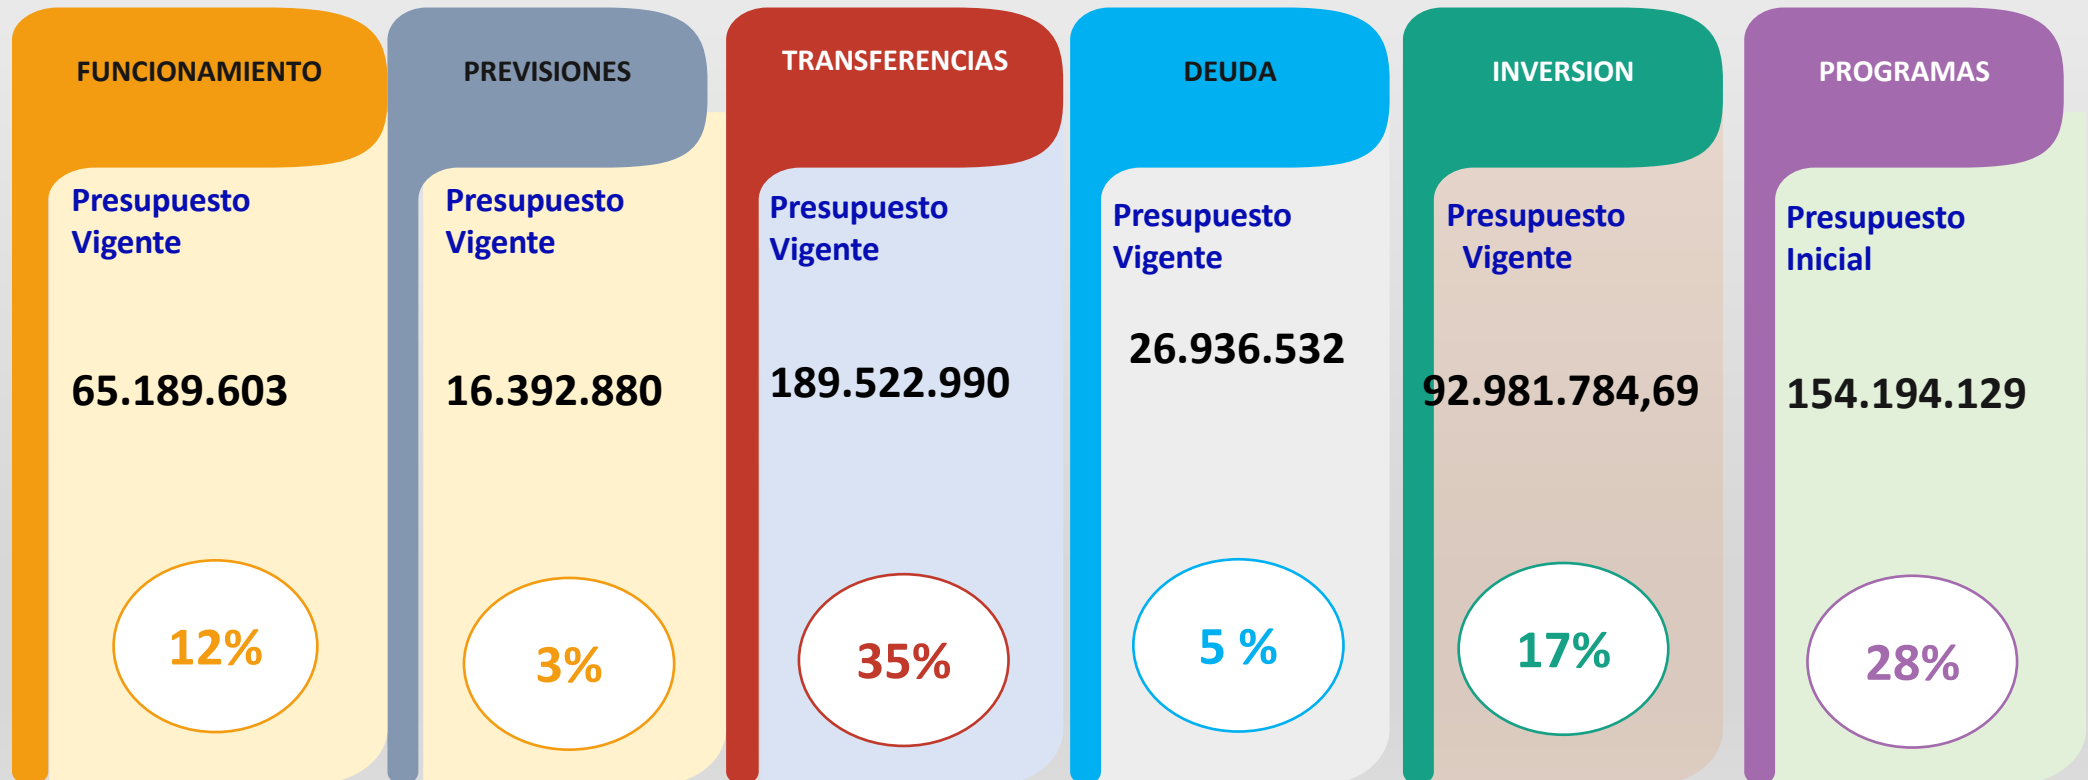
FUNCIONAMIENTO

Presupuesto Vigente

65.189.603

12%

PREVISIONES

Presupuesto Vigente

16.392.880

3%

TRANSFERENCIAS

Presupuesto Vigente

189.522.990

35%

DEUDA

Presupuesto Vigente

26.936.532

5 %

INVERSION

Presupuesto Vigente

92.981.784,69

17%

PROGRAMAS

Presupuesto Inicial

154.194.129

28%